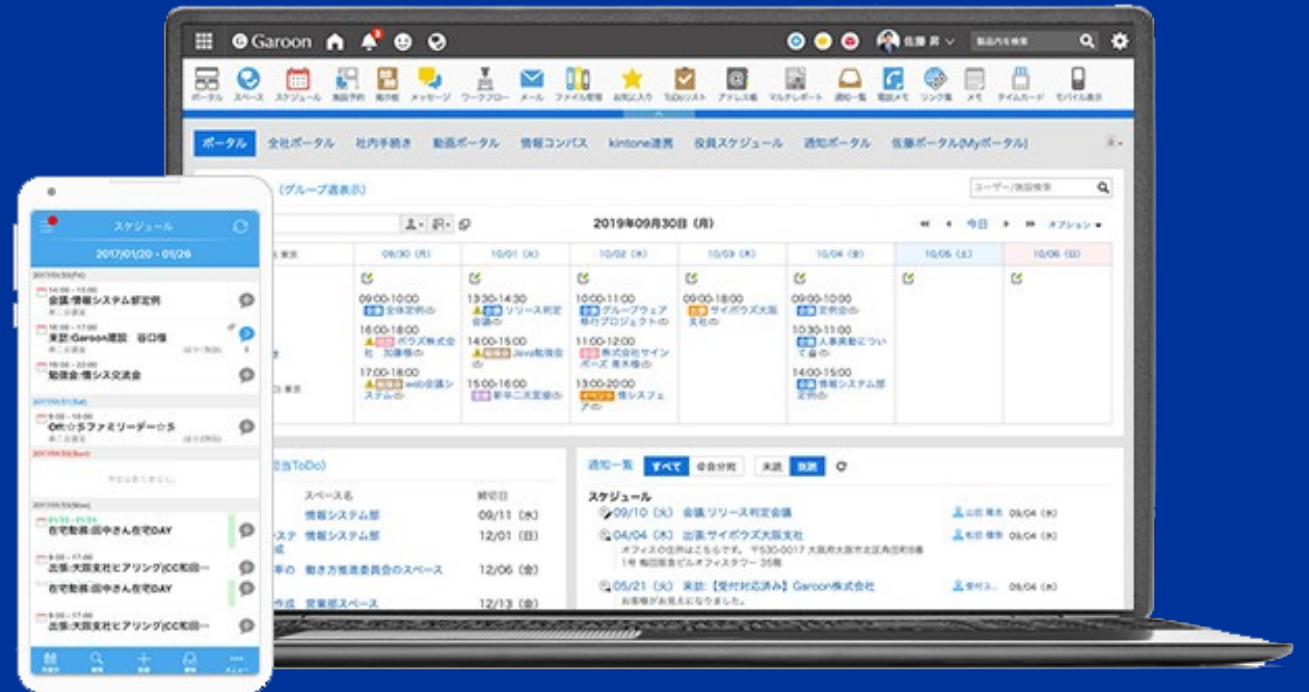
Garoon

佐藤 昇

ポータル スペース スケジュール 施設予約 掲示板 メッセージ ワークフロー メール ファイル管理 お気に入り ToDoリスト アドレス帳 マルチレポート 通知一覧 電話メモ リンク集 メモ タイムカード モバイル表示

ポータル 全社ポータル 社内手続き 動画ポータル 情報コンパス kintone連携 役員スケジュール 通知ポータル 佐藤ポータル(Myポータル)

(グループ週表示)

ユーザー/施設検索

2019年09月30日 (月)

今日 オプション

| 09/30 (月) | 10/01 (火) | 10/02 (水) | 10/03 (木) | 10/04 (金) | 10/05 (土) | 10/06 (日) |
|---|---|---|---|---|---|---|
| 09:00-10:00 全体定例 16:00-18:00 サイボウズ株式会社 加藤様 17:00-18:00 web会議システム | 13:30-14:30 リリース判定会議 14:00-15:00 Java勉強会 15:00-16:00 新卒二次面接 | 10:00-11:00 グループウェア移行プロジェクト 11:00-12:00 株式会社サインボーズ 青木様 13:00-20:00 情シスフェア | 09:00-18:00 サイボウズ大阪支社 | 09:00-10:00 定例会 10:30-11:00 人事異動について 14:00-15:00 情報システム部定例 | | |

担当ToDo)

スペース名 締切日
情報システム部 09/11 (水)
情報システム部 12/01 (日)
働き方推進委員会のスペース 12/06 (金)
営業部スペース 12/13 (金)

通知一覧 すべて @自分宛 未読 既読

スケジュール
09/10 (火) 会議:リリース判定会議 山田 陽斗 09/04 (水)
04/04 (木) 出張:サイボウズ大阪支社 松田 優奈 09/04 (水)
オフィスの住所はこちらです。〒530-0017 大阪市北区角田町8番1号 梅田阪急ビルオフィスタワー 35階
05/21 (火) 来訪:【受付対応済み】Garoon株式会社 09/04 (水)
お客様がお見えになりました。

スケジュール
2017/01/20 - 01/26
会議:情報システム部定例
来訪:Garoon建設 谷口様
勉強会:情シス交流会
Off:☆Sファミリーデー☆S
在宅勤務:田中さん在宅DAY
出張:大阪支社ヒアリング(CC和田…
在宅勤務:田中さん在宅DAY
出張:大阪支社ヒアリング(CC和田…